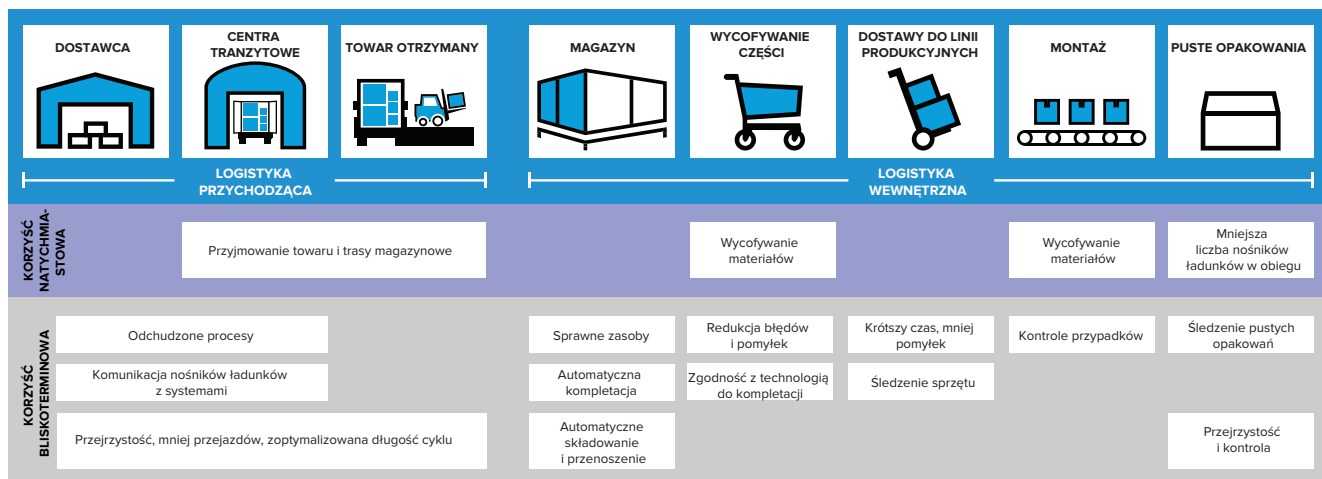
DOSTAWCA

CENTRA TRANZYTOWE

TOWAR OTRZYMANY

MAGAZYN

WYCOFYWANIE CZĘŚCI

DOSTAWY DO LINII PRODUKCYJNYCH

MONTAŻ

PUSTE OPAKOWANIA

LOGISTYKA PRZYCHODZĄCA

LOGISTYKA WEWNĘTRZNA

KORZYŚĆ NATYCHMIA-STOWA

Przyjmowanie towaru i trasy magazynowe

Wycofywanie materiałów

Wycofywanie materiałów

Mniejsza liczba nośników ładunków w obiegu

KORZYŚĆ BLISKOTERMINOWA

Odchudzone procesy

Komunikacja nośników ładunków z systemami

Przejrzystość, mniej przejazdów, zoptymalizowana długość cyklu

Sprawne zasoby

Automatyczna kompletacja

Automatyczne składowanie i przenoszenie

Redukcja błędów i pomyłek

Zgodność z technologią do kompletacji

Krótszy czas, mniej pomyłek

Śledzenie sprzętu

Kontrole przypadków

Śledzenie pustych opakowań

Przejrzystość i kontrola